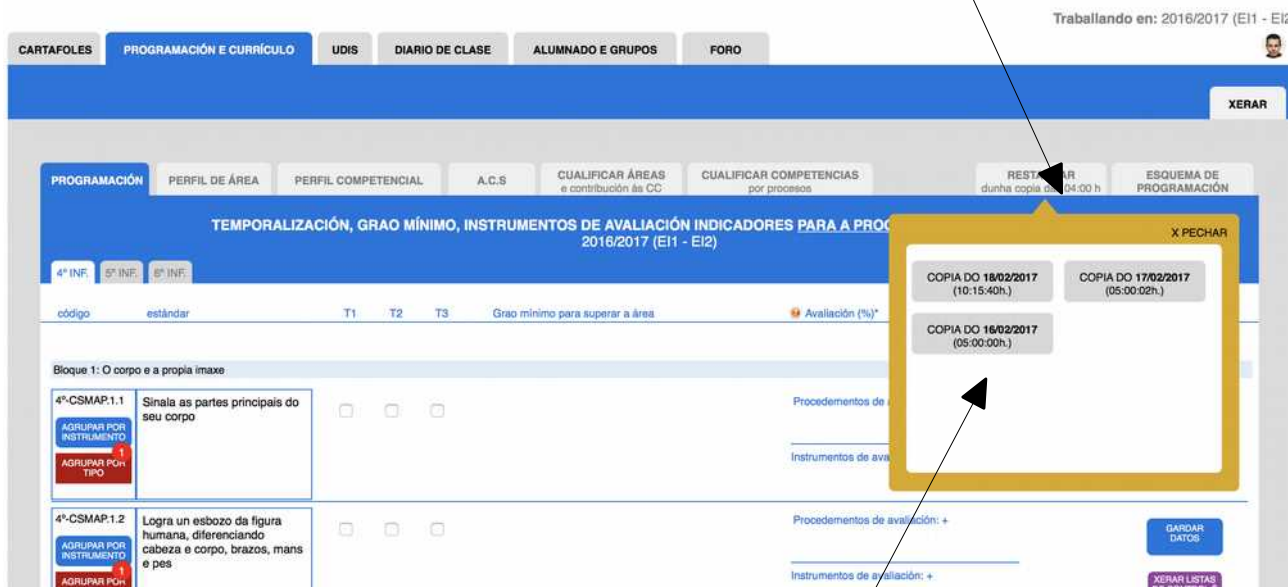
Traballando en: 2016/2017 (EI1 - EI2

CARTAFOLES PROGRAMACIÓN E CURRÍCULO UDIS DIARIO DE CLASE ALUMNADO E GRUPOS FORO

XERAR

PROGRAMACIÓN PERFIL DE ÁREA PERFIL COMPETENCIAL A.C.S CUALIFICAR ÁREAS e contribución ás CC CUALIFICAR COMPETENCIAS por procesos RESTA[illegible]AR dunha copia d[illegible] 04:00 h ESQUEMA DE PROGRAMACIÓN

TEMPORALIZACIÓN, GRAO MÍNIMO, INSTRUMENTOS DE AVALIACIÓN INDICADORES PARA A PRO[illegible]
2016/2017 (EI1 - EI2)

X PECHAR

COPIA DO 18/02/2017 (10:15:40h.)

COPIA DO 17/02/2017 (05:00:02h.)

COPIA DO 16/02/2017 (05:00:00h.)

4º INF. 5º INF. 6º INF.

| código | estándar | T1 | T2 | T3 | Grao mínimo para superar a área | Avaliación (%)* |
|---|---|---|---|---|---|---|

Bloque 1: O corpo e a propia imaxe

4º-CSMAP.1.1 AGRUPAR POR INSTRUMENTO 1 AGRUPAR POR TIPO
Sinala as partes principais do seu corpo
Procedementos de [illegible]
Instrumentos de ava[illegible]

4º-CSMAP.1.2 AGRUPAR POR INSTRUMENTO 1 AGRUPAR POR
Logra un esbozo da figura humana, diferenciando cabeza e corpo, brazos, mans e pes
Procedementos de avaliación: +
Instrumentos de avaliación: +
GARDAR DATOS
XERAR LISTAS